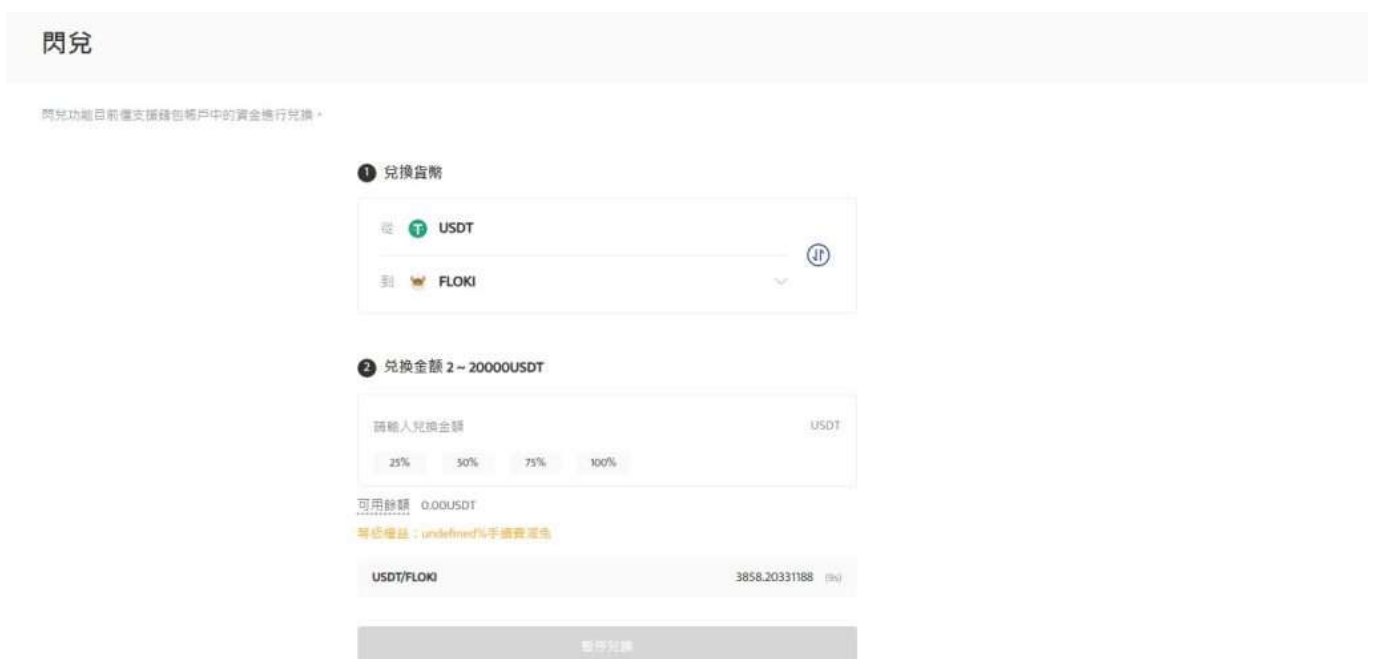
閃兌

閃兌功能目前僅支援錢包帳戶中的資金進行兌換。

1 兌換貨幣

從 USDT

到 FLOKI

2 兌換金額 2 ~ 20000USDT

請輸入兌換金額 USDT

25% 50% 75% 100%

可用餘額 0.00USDT

等級權益：undefined%手續費減免

USDT/FLOKI 3858.20331188 (9s)

暫停兌換